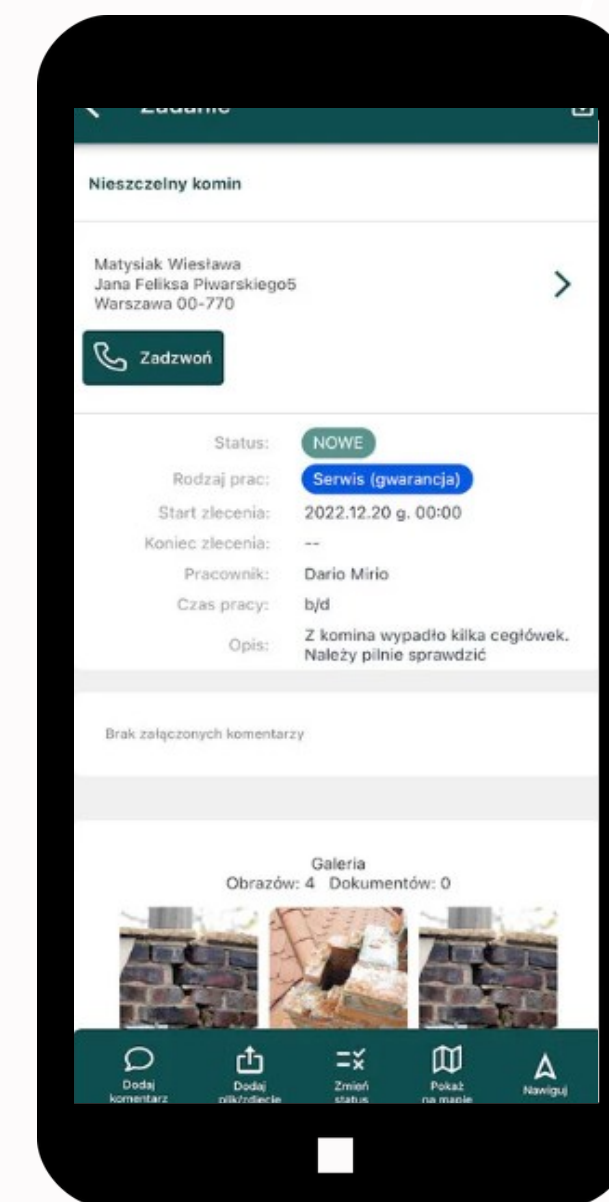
Zadanie

Nieszczelny komin

Matysiak Wiesława
Jana Feliksa Piwarskiego5
Warszawa 00-770

Zadzwoń

Status: NOWE
Rodzaj prac: Serwis (gwarancja)
Start zlecenia: 2022.12.20 g. 00:00
Koniec zlecenia: --
Pracownik: Dario Mirio
Czas pracy: b/d
Opis: Z komina wypadło kilka cegłówek. Należy pilnie sprawdzić

Brak załączonych komentarzy

Galeria
Obrazów: 4 Dokumentów: 0

Dodaj komentarz
Dodaj plik/zdjęcie
Zmień status
Pokaż na mapie
Nawiguj